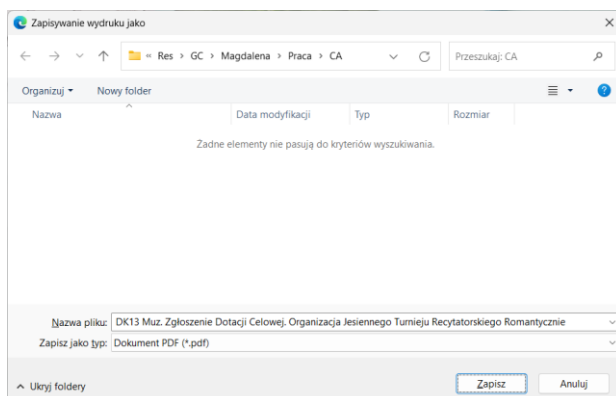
Zapisywanie wydruku jako

« Res › GC › Magdalena › Praca › CA

Przeszukaj: CA

Organizuj ▾ Nowy folder

Nazwa | Data modyfikacji | Typ | Rozmiar

Żadne elementy nie pasują do kryteriów wyszukiwania.

Nazwa pliku: DK13 Muz. Zgłoszenie Dotacji Celowej. Organizacja Jesiennego Turnieju Recytatorskiego Romantycznie

Zapisz jako typ: Dokument PDF (*.pdf)

^ Ukryj foldery

Zapisz

Anuluj